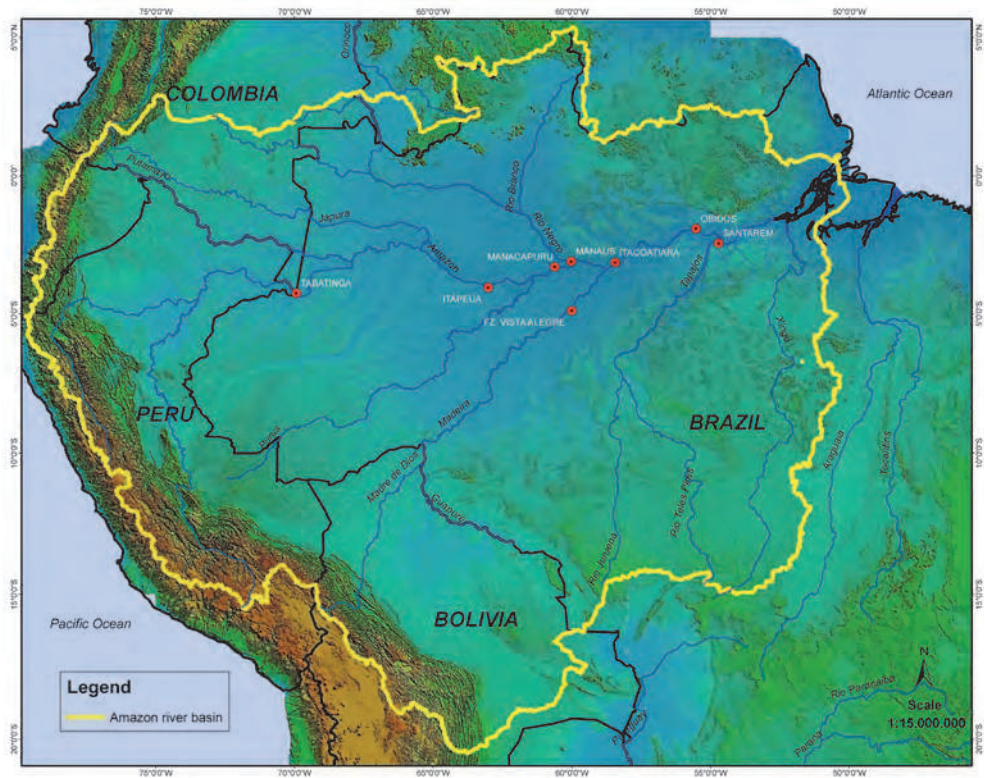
75°0'0"W 70°0'0"W 65°0'0"W 60°0'0"W 55°0'0"W 50°0'0"W

5°0'0"N 0°0'0" 5°0'0"S 10°0'0"S 15°0'0"S 20°0'0"S

Atlantic Ocean

COLOMBIA

Orinoco

Putumayo

Japura

Rio Branco

Rio Negro

Amazon

OBIDOS

SANTAREM

MANACAPURU

MANAUS

ITACOATIARA

TABATINGA

ITAPEUA

FZ. VISTA ALEGRE

Tapajos

Xingu

PERU

Madeira

Purus

BRAZIL

Madre de Dios

Guapore

Rio Juruena

Rio Teles Pires

Araguaia

Tocantins

Pacific Ocean

BOLIVIA

Paraguay

Rio Paranaiba

Parana

Legend

Amazon river basin

N

Scale 1:15.000.000